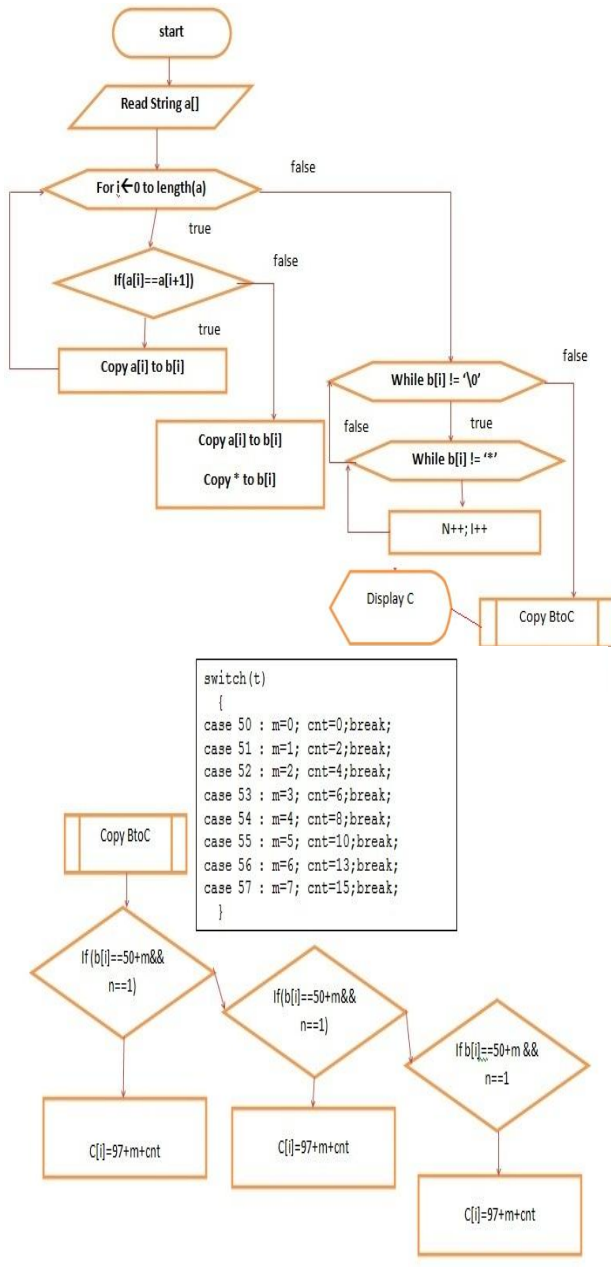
start

Read String a[]

For i ← 0 to length(a)

false

true

If(a[i]==a[i+1])

false

true

Copy a[i] to b[i]

Copy a[i] to b[i]

Copy * to b[i]

While b[i] != '\0'

false

true

false

While b[i] != '*'

N++; I++

Display C

Copy BtoC

switch(t)
{
case 50 : m=0; cnt=0;break;
case 51 : m=1; cnt=2;break;
case 52 : m=2; cnt=4;break;
case 53 : m=3; cnt=6;break;
case 54 : m=4; cnt=8;break;
case 55 : m=5; cnt=10;break;
case 56 : m=6; cnt=13;break;
case 57 : m=7; cnt=15;break;
}

Copy BtoC

If(b[i]==50+m&& n==1)

If(b[i]==50+m&& n==1)

If b[i]==50+m && n==1

C[i]=97+m+cnt

C[i]=97+m+cnt

C[i]=97+m+cnt